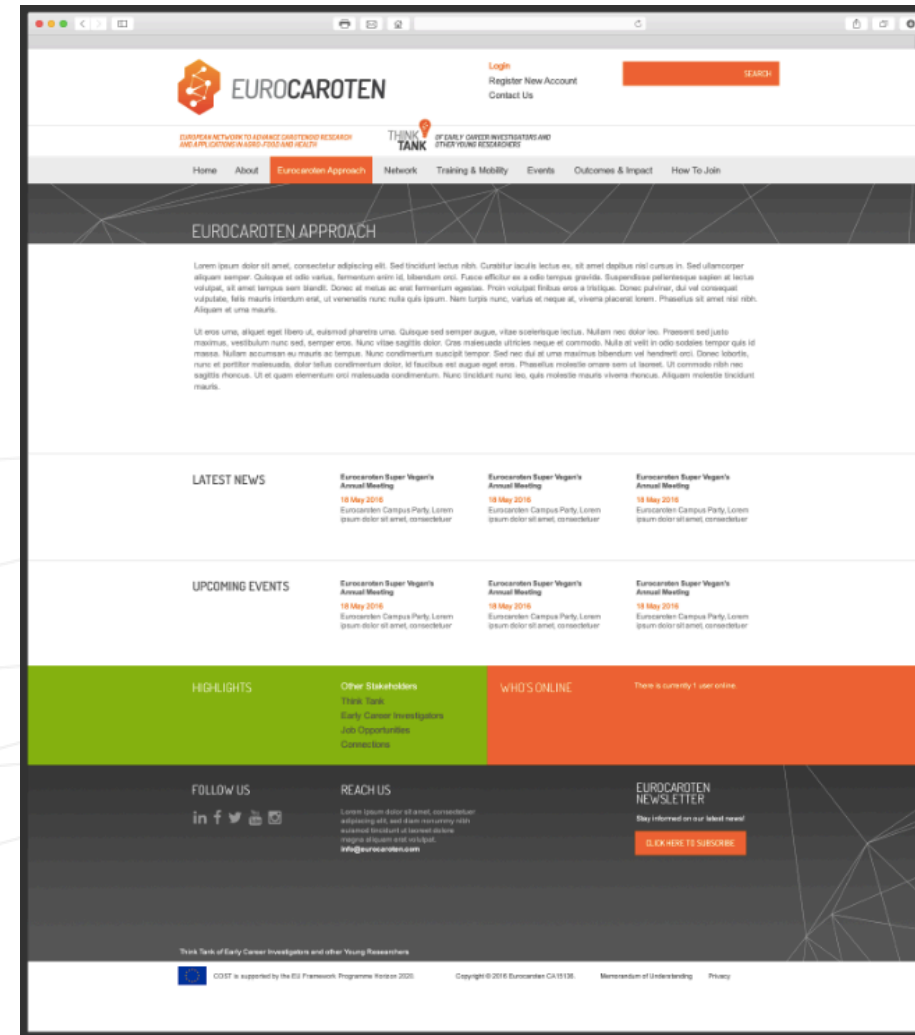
EUROCAROTEN

Login
Register New Account
Contact Us

SEARCH

EUROPEAN NETWORK TO ADVANCE CAROTENOID RESEARCH AND APPLICATIONS IN AGRO-FOOD AND HEALTH

THINK TANK OF EARLY CAREER INVESTIGATORS AND OTHER YOUNG RESEARCHERS

Home About Eurocaroten Approach Network Training & Mobility Events Outcomes & Impact How To Join

EUROCAROTEN APPROACH

Lorem ipsum dolor sit amet, consectetur adipiscing elit. Sed tincidunt lectus nibh. Curabitur iaculis lectus ex, sit amet dapibus nisl cursus in. Sed ullamcorper aliquam semper. Quisque et odio varius, fermentum enim id, bibendum orci. Fusce efficitur ex a odio tempus gravida. Suspendisse pellentesque sapien at lectus volutpat, sit amet tempus sem blandit. Donec at metus ac erat fermentum egestas. Proin volutpat finibus eros a tristique. Donec pulvinar, dui vel consequat vulputate, felis mauris interdum erat, ut venenatis nunc nulla quis ipsum. Nam turpis nunc, varius et neque at, viverra placerat lorem. Phasellus sit amet nisi nibh. Aliquam et urna mauris.

Ut eros urna, aliquet eget libero ut, euismod pharetra urna. Quisque sed semper augue, vitae scelerisque lectus. Nullam nec dolor leo. Praesent sed justo maximus, vestibulum nunc sed, semper eros. Nunc vitae sagittis dolor. Cras malesuada ultricies neque et commodo. Nulla at velit in odio sodales tempor quis id massa. Nullam accumsan eu mauris ac tempus. Nunc condimentum suscipit tempor. Sed nec dui at urna maximus bibendum vel hendrerit orci. Donec lobortis, nunc et porttitor malesuada, dolor tellus condimentum dolor, id faucibus est augue eget eros. Phasellus molestie ornare sem ut laoreet. Ut commodo nibh nec sagittis rhoncus. Ut et quam elementum orci malesuada condimentum. Nunc tincidunt nunc leo, quis molestie mauris viverra rhoncus. Aliquam molestie tincidunt mauris.

LATEST NEWS

Eurocaroten Super Vegan's Annual Meeting
18 May 2016
Eurocaroten Campus Party, Lorem ipsum dolor sit amet, consectetuer

Eurocaroten Super Vegan's Annual Meeting
18 May 2016
Eurocaroten Campus Party, Lorem ipsum dolor sit amet, consectetuer

Eurocaroten Super Vegan's Annual Meeting
18 May 2016
Eurocaroten Campus Party, Lorem ipsum dolor sit amet, consectetuer

UPCOMING EVENTS

Eurocaroten Super Vegan's Annual Meeting
18 May 2016
Eurocaroten Campus Party, Lorem ipsum dolor sit amet, consectetuer

Eurocaroten Super Vegan's Annual Meeting
18 May 2016
Eurocaroten Campus Party, Lorem ipsum dolor sit amet, consectetuer

Eurocaroten Super Vegan's Annual Meeting
18 May 2016
Eurocaroten Campus Party, Lorem ipsum dolor sit amet, consectetuer

HIGHLIGHTS
Other Stakeholders
Think Tank
Early Career Investigators
Job Opportunities
Connections

WHO'S ONLINE
There is currently 1 user online

FOLLOW US

REACH US
Lorem ipsum dolor sit amet, consectetuer adipiscing elit, sed diam nonummy nibh euismod tincidunt ut laoreet dolore magna aliquam erat volutpat.
info@eurocaroten.com

EUROCAROTEN NEWSLETTER
Stay informed on our latest news!
CLICK HERE TO SUBSCRIBE

Think Tank of Early Career Investigators and other Young Researchers

COST is supported by the EU Framework Programme Horizon 2020
Copyright © 2016 Eurocaroten CA15136.
Memorandum of Understanding
Privacy